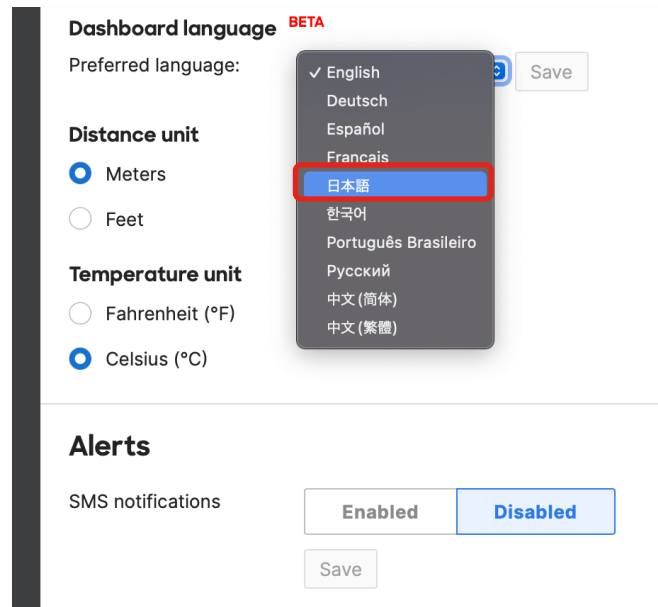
Dashboard language BETA
Preferred language:

✓ English
Deutsch
Español
Francais
日本語
한국어
Português Brasileiro
Русский
中文(简体)
中文(繁體)

Save

Distance unit
Meters
Feet

Temperature unit
Fahrenheit (°F)
Celsius (°C)

Alerts
SMS notifications
Enabled
Disabled
Save